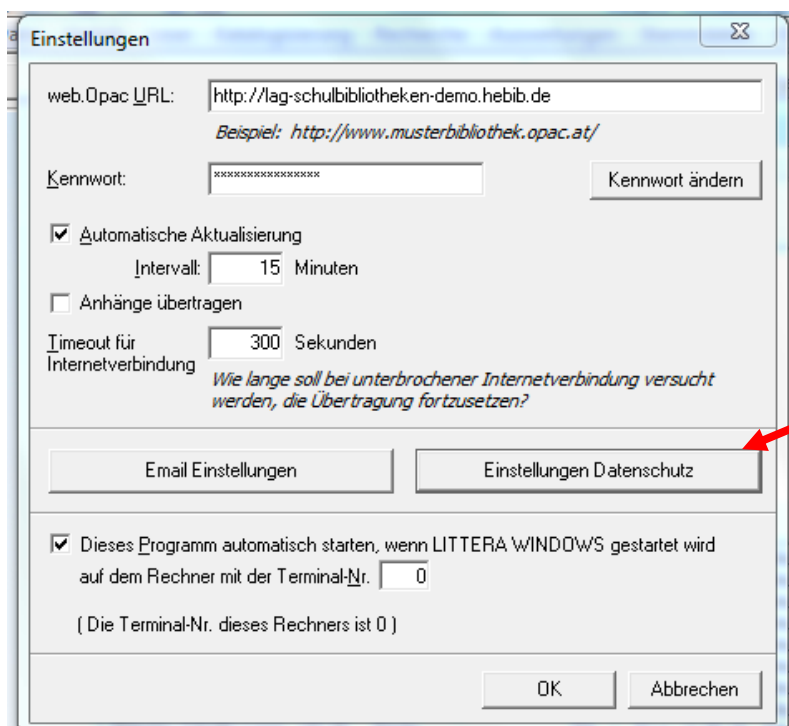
Einstellungen

web.Opac URL: http://lag-schulbibliotheken-demo.hebib.de

Beispiel: http://www.musterbibliothek.opac.at/

Kennwort: ****************

Kennwort ändern

Automatische Aktualisierung

Intervall: 15 Minuten

Anhänge übertragen

Timeout für Internetverbindung 300 Sekunden

Wie lange soll bei unterbrochener Internetverbindung versucht werden, die Übertragung fortzusetzen?

Email Einstellungen

Einstellungen Datenschutz

Dieses Programm automatisch starten, wenn LITTERA WINDOWS gestartet wird auf dem Rechner mit der Terminal-Nr. 0

( Die Terminal-Nr. dieses Rechners ist 0 )

OK

Abbrechen